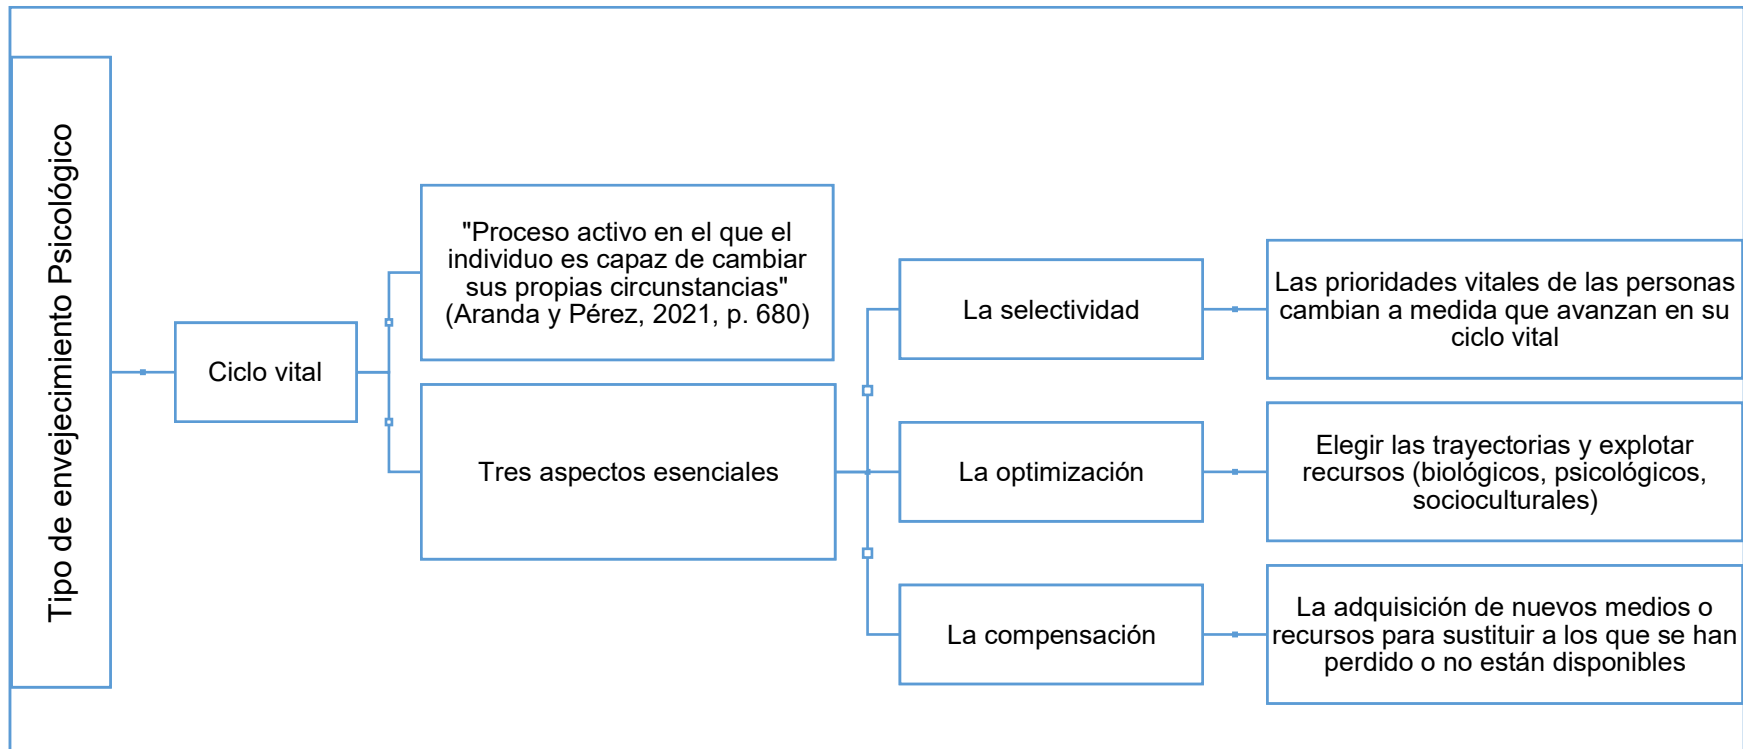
Tipo de envejecimiento Psicológico

Ciclo vital

"Proceso activo en el que el individuo es capaz de cambiar sus propias circunstancias" (Aranda y Pérez, 2021, p. 680)

Tres aspectos esenciales

La selectividad

Las prioridades vitales de las personas cambian a medida que avanzan en su ciclo vital

La optimización

Elegir las trayectorias y explotar recursos (biológicos, psicológicos, socioculturales)

La compensación

La adquisición de nuevos medios o recursos para sustituir a los que se han perdido o no están disponibles